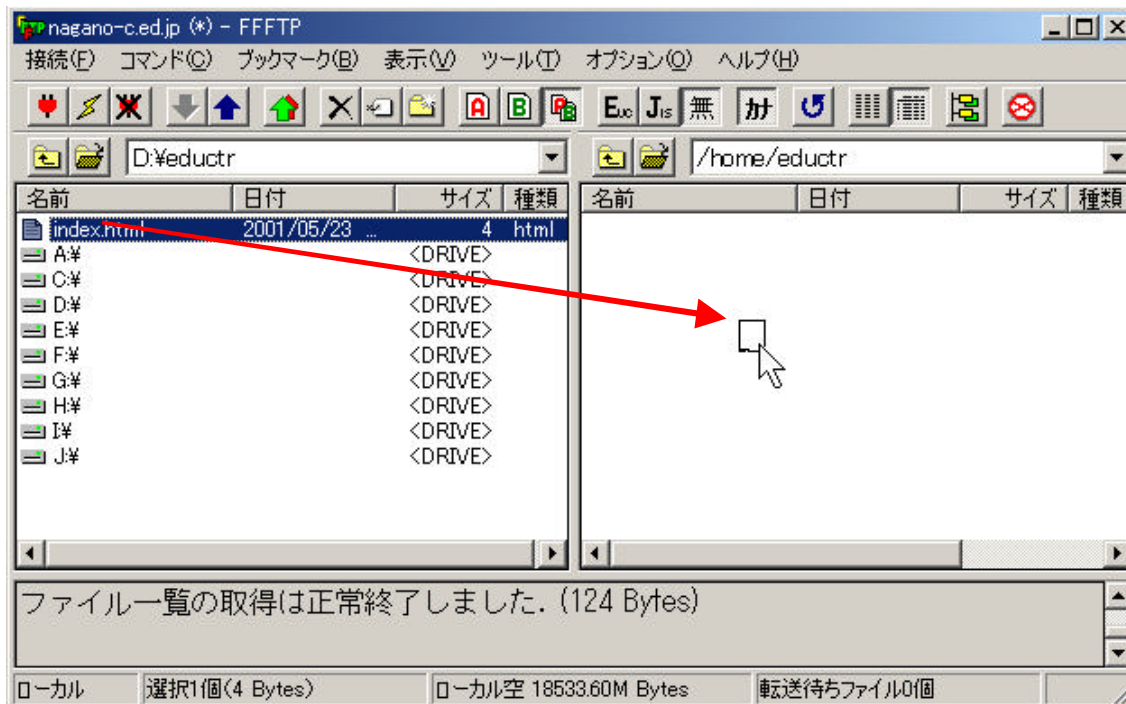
nagano-c.ed.jp (*) - FFFTP

接続(F) コマンド(C) ブックマーク(B) 表示(V) ツール(T) オプション(O) ヘルプ(H)

A B Exc Jis 無 カナ

D:¥eductr

/home/eductr

| 名前 | 日付 | サイズ | 種類 |
|---|---|---|---|
| index.html | 2001/05/23 ... | 4 | html |
| A:¥ | | <DRIVE> | |
| C:¥ | | <DRIVE> | |
| D:¥ | | <DRIVE> | |
| E:¥ | | <DRIVE> | |
| F:¥ | | <DRIVE> | |
| G:¥ | | <DRIVE> | |
| H:¥ | | <DRIVE> | |
| I:¥ | | <DRIVE> | |
| J:¥ | | <DRIVE> | |

| 名前 | 日付 | サイズ | 種類 |
|---|---|---|---|

ファイル一覧の取得は正常終了しました. (124 Bytes)

ローカル 選択1個(4 Bytes) ローカル空 18533.60M Bytes 転送待ちファイル0個